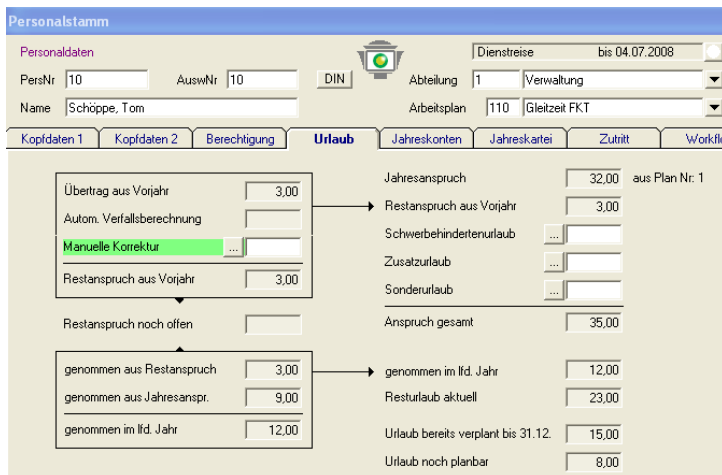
Personalstamm

Personaldaten

PersNr 10 AuswNr 10 DIN

Name Schöppe, Tom

Dienstreise bis 04.07.2008

Abteilung 1 Verwaltung

Arbeitsplan 110 Gleitzeit FKT

Kopfdaten 1 | Kopfdaten 2 | Berechtigung | Urlaub | Jahreskonten | Jahreskartei | Zutritt | Workfl

Übertrag aus Vorjahr 3,00

Autom. Verfallsberechnung

Manuelle Korrektur ...

Restanspruch aus Vorjahr 3,00

Restanspruch noch offen

genommen aus Restanspruch 3,00

genommen aus Jahresanspr. 9,00

genommen im lfd. Jahr 12,00

Jahresanspruch 32,00 aus Plan Nr: 1

Restanspruch aus Vorjahr 3,00

Schwerbehindertenurlaub ...

Zusatzurlaub ...

Sonderurlaub ...

Anspruch gesamt 35,00

genommen im lfd. Jahr 12,00

Resturlaub aktuell 23,00

Urlaub bereits verplant bis 31.12. 15,00

Urlaub noch planbar 8,00